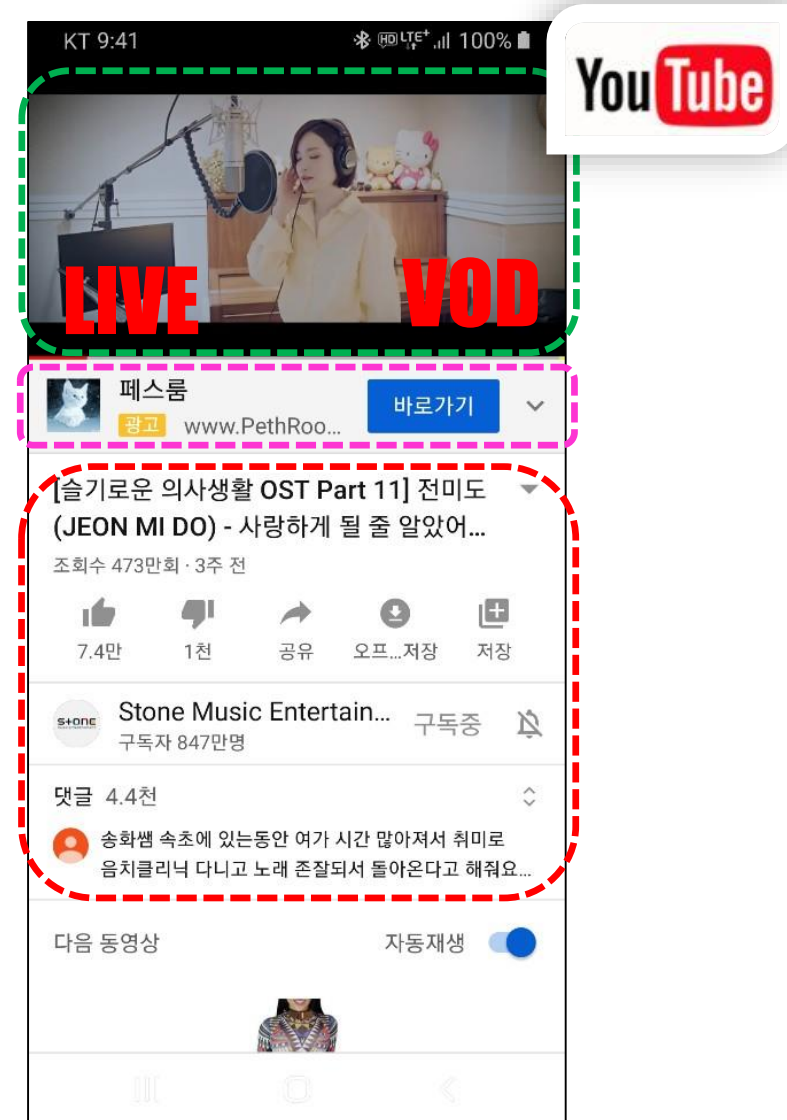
KT 9:41 HD LTE+ 100%

YouTube

LIVE VOD

페스룸
광고 www.PethRoo...
바로가기

[슬기로운 의사생활 OST Part 11] 전미도 (JEON MI DO) - 사랑하게 될 줄 알았어...
조회수 473만회 · 3주 전

7.4만 1천 공유 오프...저장 저장

stone
Stone Music Entertain...
구독자 847만명
구독중

댓글 4.4천
송화쌤 속초에 있는동안 여가 시간 많아져서 취미로 음치클리닉 다니고 노래 존잘되서 돌아온다고 해줘요...

다음 동영상 자동재생